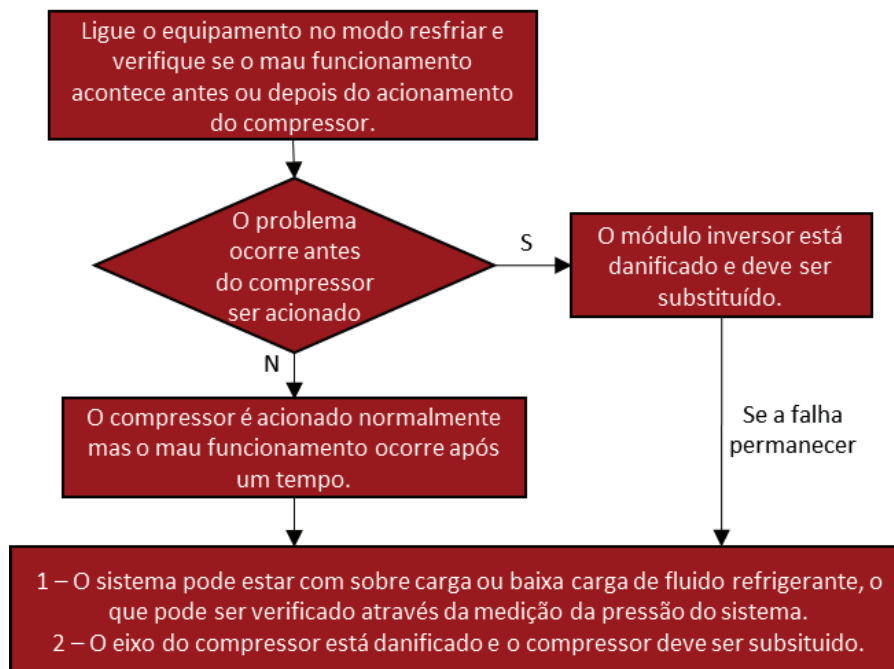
Ligue o equipamento no modo resfriar e verifique se o mau funcionamento acontece antes ou depois do acionamento do compressor.

O problema ocorre antes do compressor ser acionado

S

O módulo inversor está danificado e deve ser substituído.

N

O compressor é acionado normalmente mas o mau funcionamento ocorre após um tempo.

Se a falha permanecer

1 – O sistema pode estar com sobre carga ou baixa carga de fluido refrigerante, o que pode ser verificado através da medição da pressão do sistema.
2 – O eixo do compressor está danificado e o compressor deve ser subsituido.